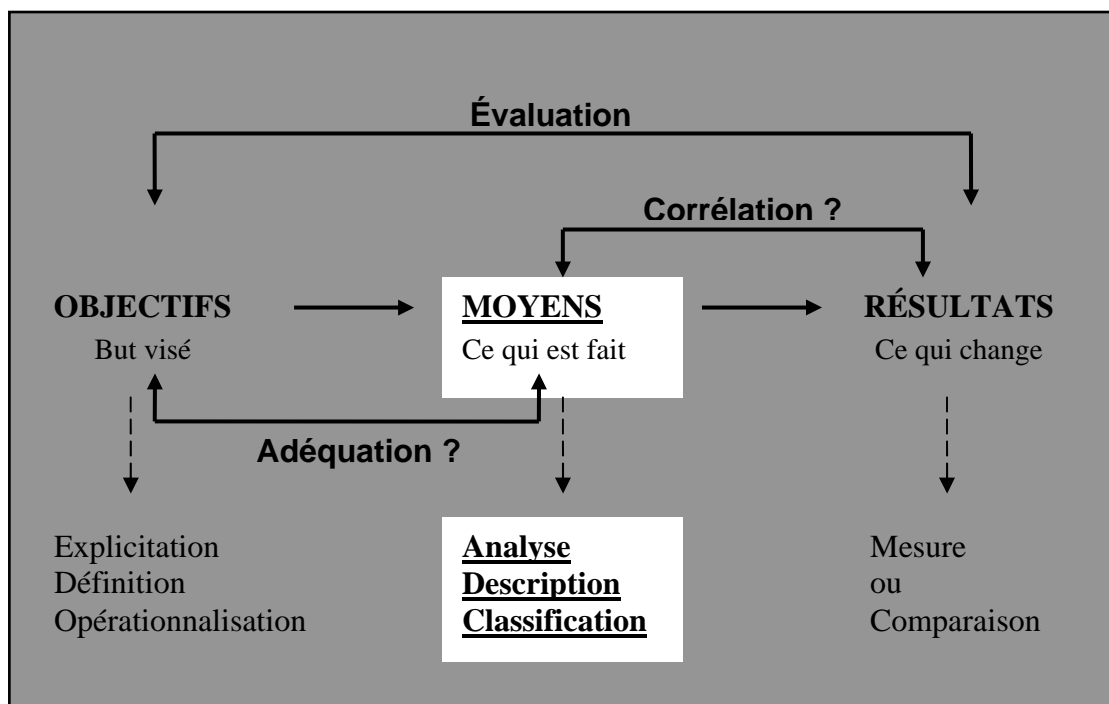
Évaluation

Corrélation ?

OBJECTIFS
But visé

MOYENS
Ce qui est fait

RÉSULTATS
Ce qui change

Adéquation ?

Explicitation
Définition
Opérationnalisation

Analyse
Description
Classification

Mesure
ou
Comparaison